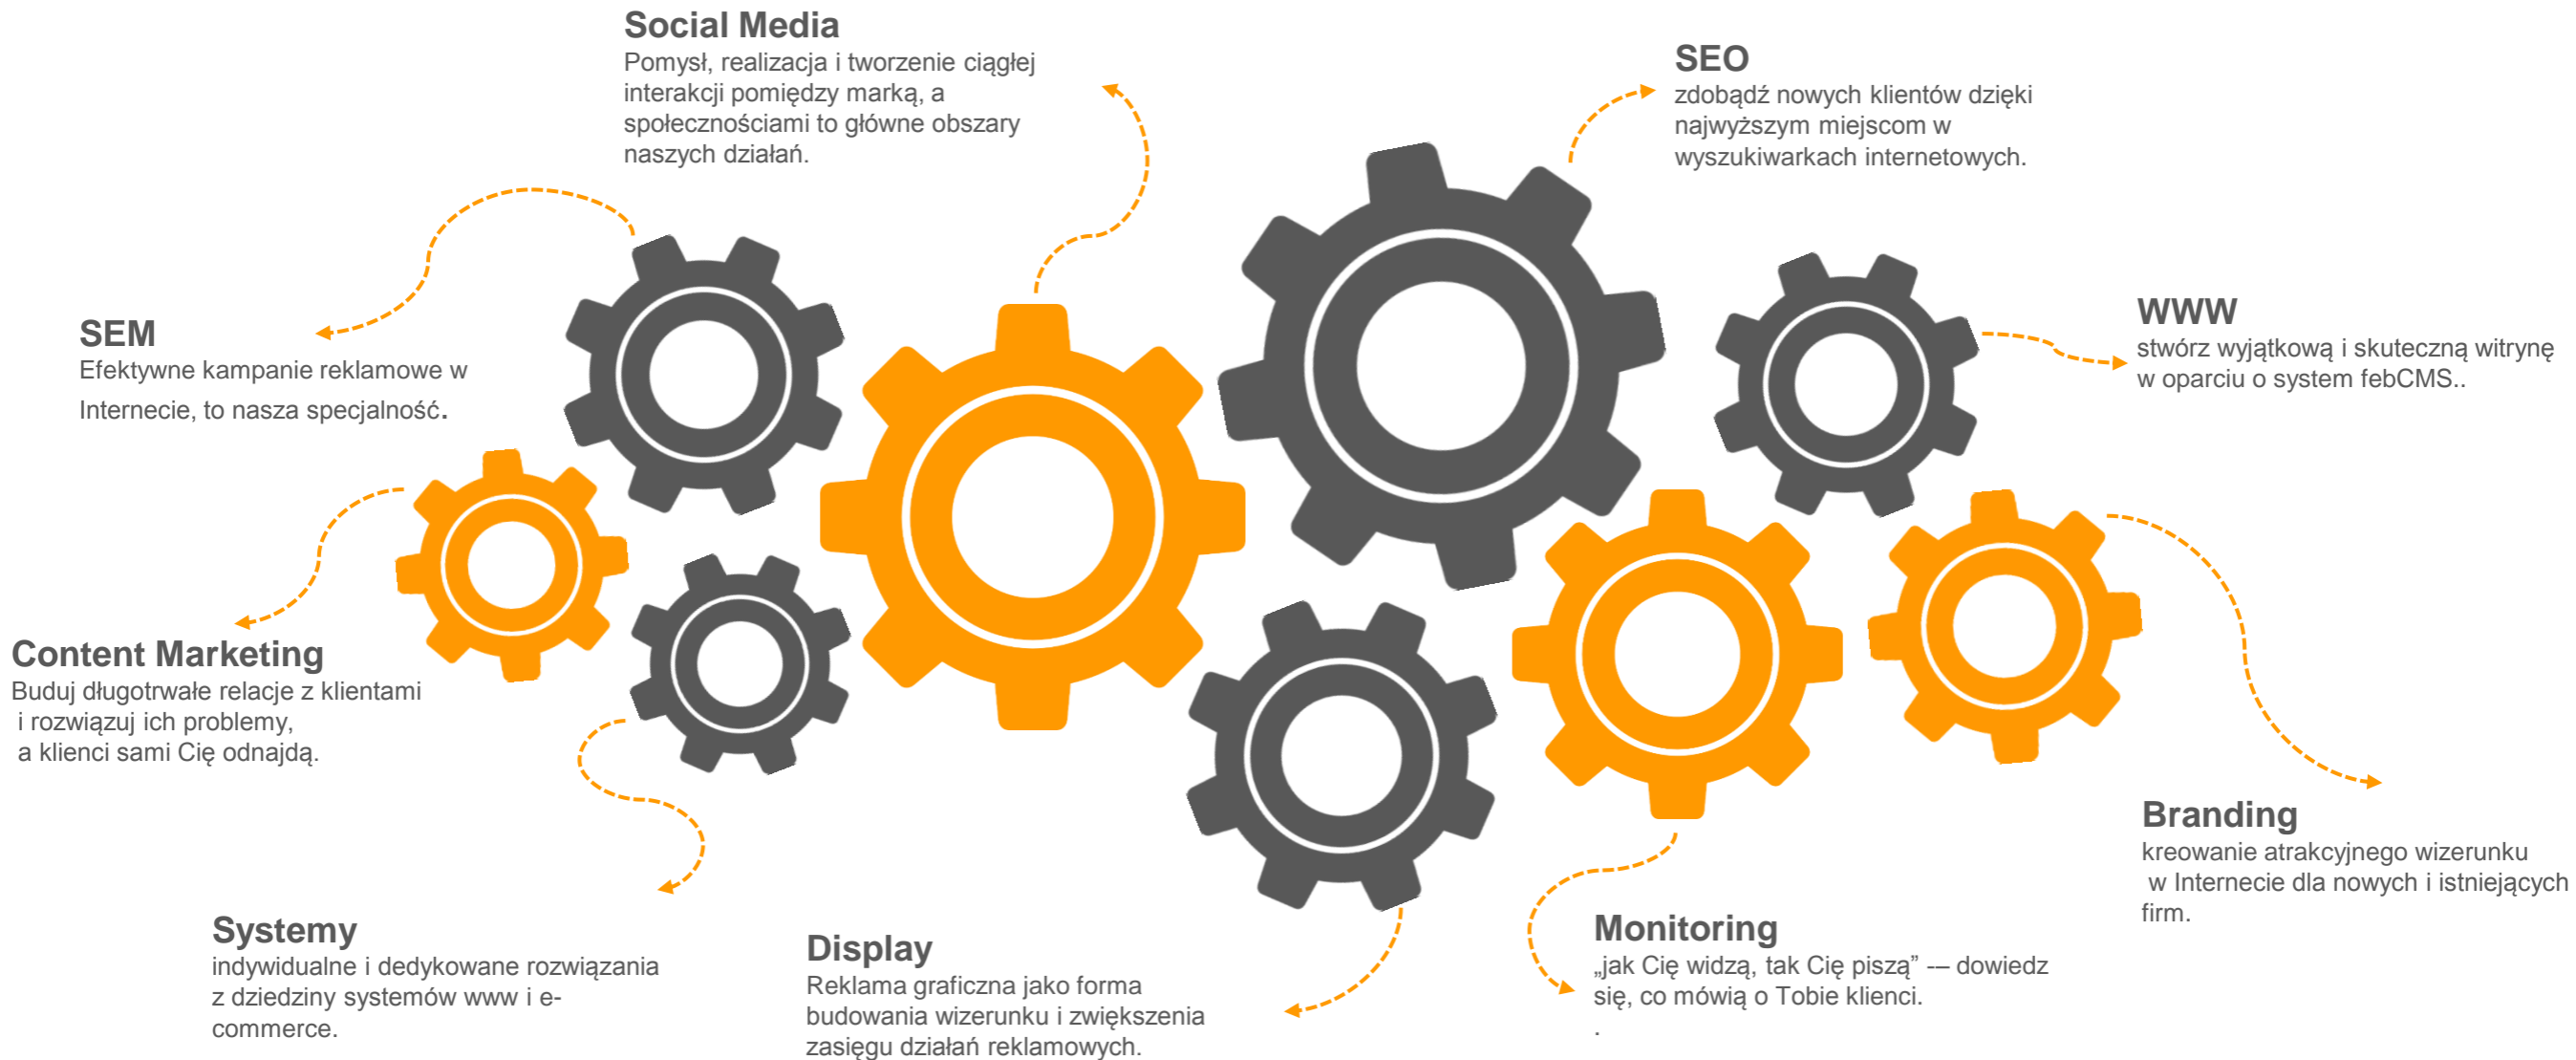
Social Media
Pomysł, realizacja i tworzenie ciągłej interakcji pomiędzy marką, a społecznościami to główne obszary naszych działań.

SEO
zdobądź nowych klientów dzięki najwyższym miejscom w wyszukiwarkach internetowych.

SEM
Efektywne kampanie reklamowe w Internecie, to nasza specjalność.

WWW
stwórz wyjątkową i skuteczną witrynę w oparciu o system febCMS..

Content Marketing
Buduj długotrwałe relacje z klientami i rozwiązuj ich problemy, a klienci sami Cię odnajdą.

Branding
kreowanie atrakcyjnego wizerunku w Internecie dla nowych i istniejących firm.

Systemy
indywidualne i dedykowane rozwiązania z dziedziny systemów www i e-commerce.

Display
Reklama graficzna jako forma budowania wizerunku i zwiększenia zasięgu działań reklamowych.

Monitoring
„jak Cię widzą, tak Cię piszą” –- dowiedz się, co mówią o Tobie klienci.
.